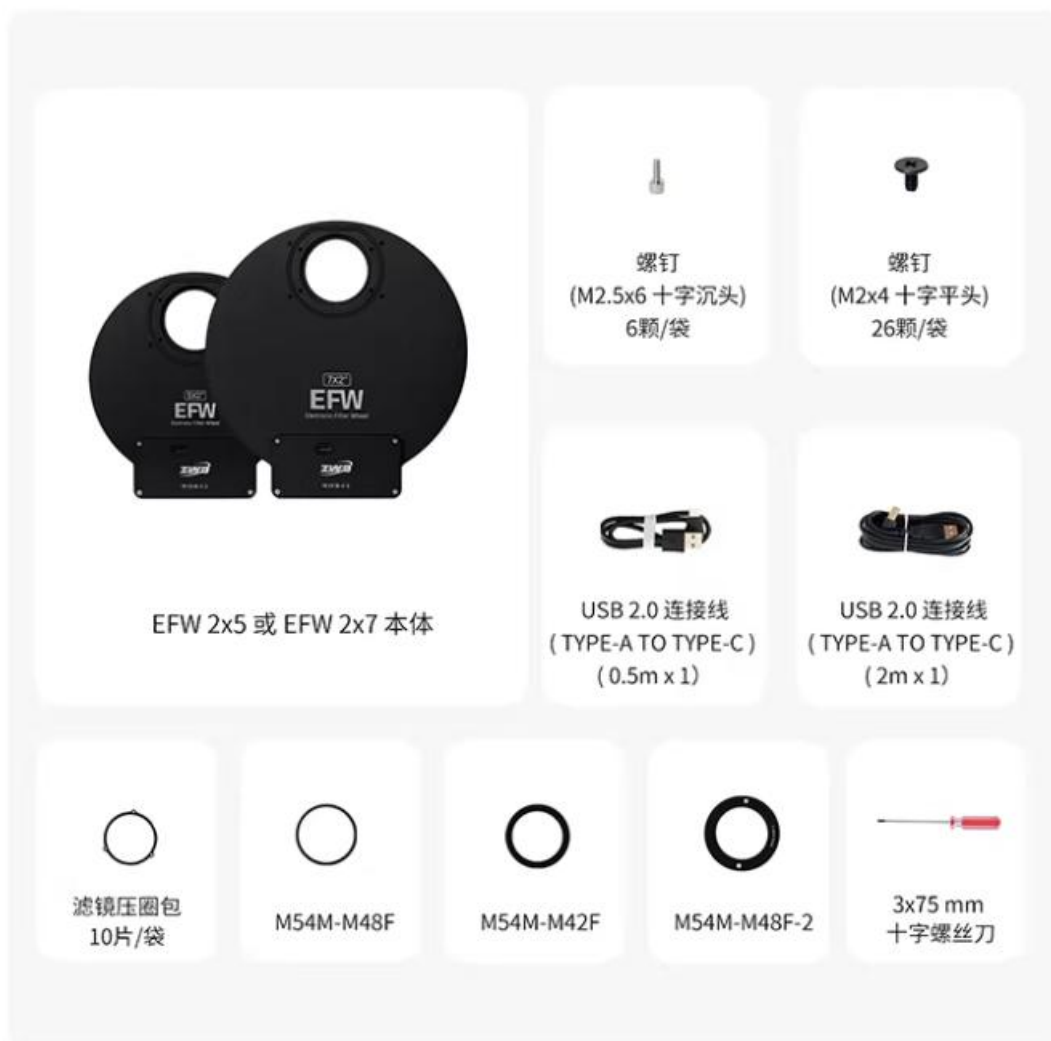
5x2"
EFW
Electronic Filter Wheel
ZWO

7x2"
EFW
Electronic Filter Wheel
ZWO

EFW 2x5 或 EFW 2x7 本体

螺钉
(M2.5x6 十字沉头)
6颗/袋

螺钉
(M2x4 十字平头)
26颗/袋

USB 2.0 连接线
( TYPE-A TO TYPE-C )
( 0.5m x 1)

USB 2.0 连接线
( TYPE-A TO TYPE-C )
( 2m x 1)

滤镜压圈包
10片/袋

M54M-M48F

M54M-M42F

M54M-M48F-2

3x75 mm
十字螺丝刀